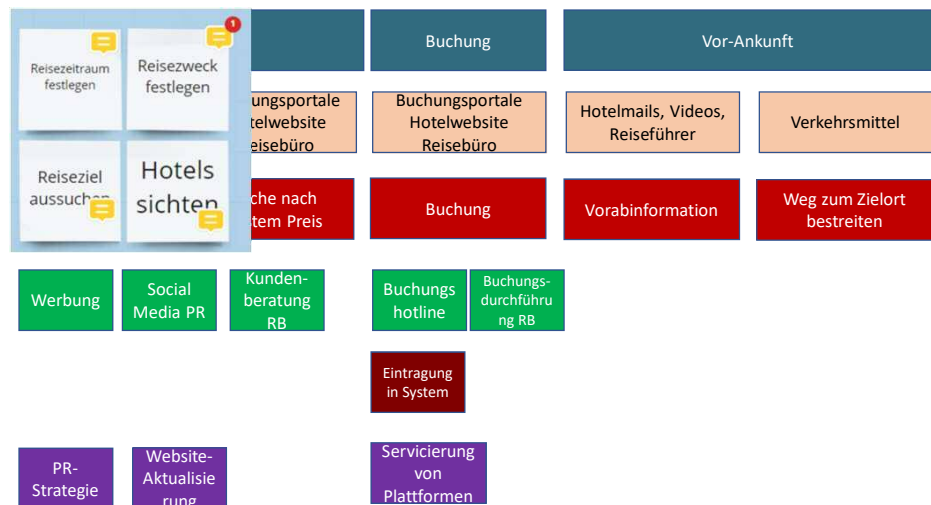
Reisezeitraum festlegen

Reisezweck festlegen

Reiseziel aussuchen

Hotels sichten

1

Buchung

Vor-Ankunft

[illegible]ungsportale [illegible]telwebsite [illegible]eisebüro

Buchungsportale Hotelwebsite Reisebüro

Hotelmails, Videos, Reiseführer

Verkehrsmittel

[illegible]che nach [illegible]tem Preis

Buchung

Vorabinformation

Weg zum Zielort bestreiten

Werbung

Social Media PR

Kunden-beratung RB

Buchungs hotline

Buchungs-durchführu ng RB

Eintragung in System

PR-Strategie

Website-Aktualisie rung

Servicierung von Plattformen